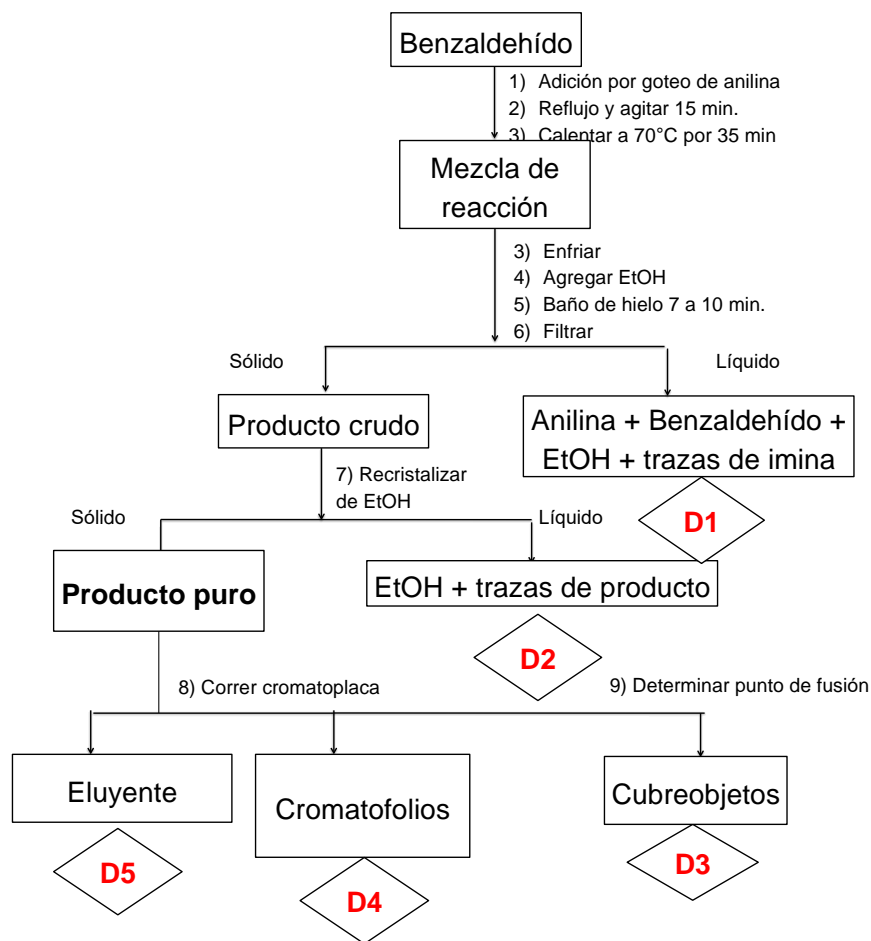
Benzaldehído

1) Adición por goteo de anilina
2) Reflujo y agitar 15 min.
3) Calentar a 70°C por 35 min

Mezcla de reacción

3) Enfriar
4) Agregar EtOH
5) Baño de hielo 7 a 10 min.
6) Filtrar

Sólido

Líquido

Producto crudo

Anilina + Benzaldehído + EtOH + trazas de imina

7) Recristalizar de EtOH

D1

Sólido

Líquido

Producto puro

EtOH + trazas de producto

D2

8) Correr cromatoplaca

9) Determinar punto de fusión

Eluyente

Cromatofolios

Cubreobjetos

D5

D4

D3